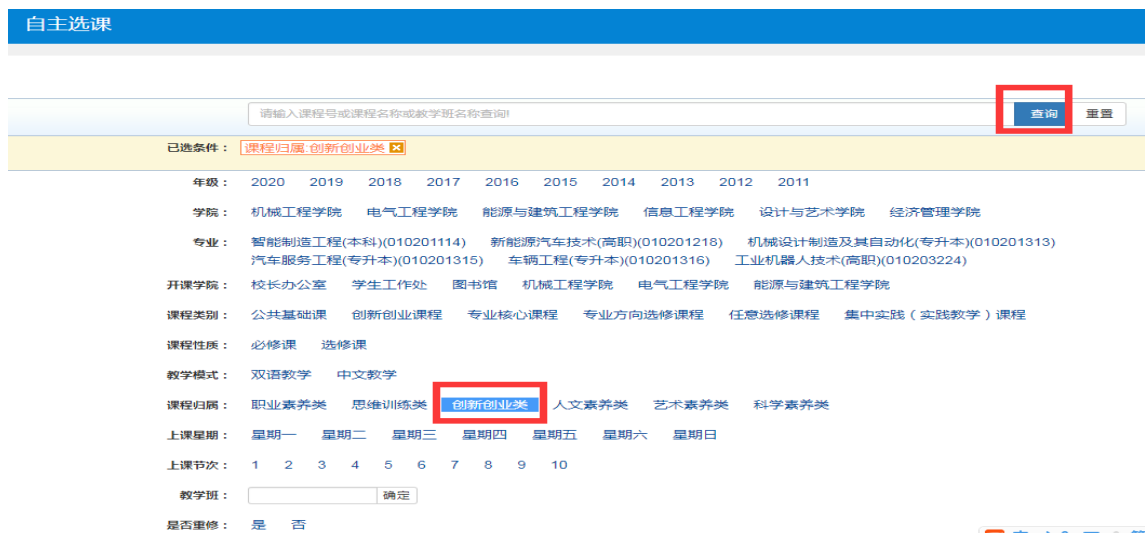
自主选课

请输入课程号或课程名称或教学班名称查询!

查询 重置

已选条件： 课程归属:创新创业类

年级： 2020 2019 2018 2017 2016 2015 2014 2013 2012 2011

学院： 机械工程学院 电气工程学院 能源与建筑工程学院 信息工程学院 设计与艺术学院 经济管理学院

专业： 智能制造工程(本科)(010201114) 新能源汽车技术(高职)(010201218) 机械设计制造及其自动化(专升本)(010201313) 汽车服务工程(专升本)(010201315) 车辆工程(专升本)(010201316) 工业机器人技术(高职)(010203224)

开课学院： 校长办公室 学生工作处 图书馆 机械工程学院 电气工程学院 能源与建筑工程学院

课程类别： 公共基础课 创新创业课程 专业核心课程 专业方向选修课程 任意选修课程 集中实践（实践教学）课程

课程性质： 必修课 选修课

教学模式： 双语教学 中文教学

课程归属： 职业素养类 思维训练类 创新创业类 人文素养类 艺术素养类 科学素养类

上课星期： 星期一 星期二 星期三 星期四 星期五 星期六 星期日

上课节次： 1 2 3 4 5 6 7 8 9 10

教学班： 确定

是否重修： 是 否